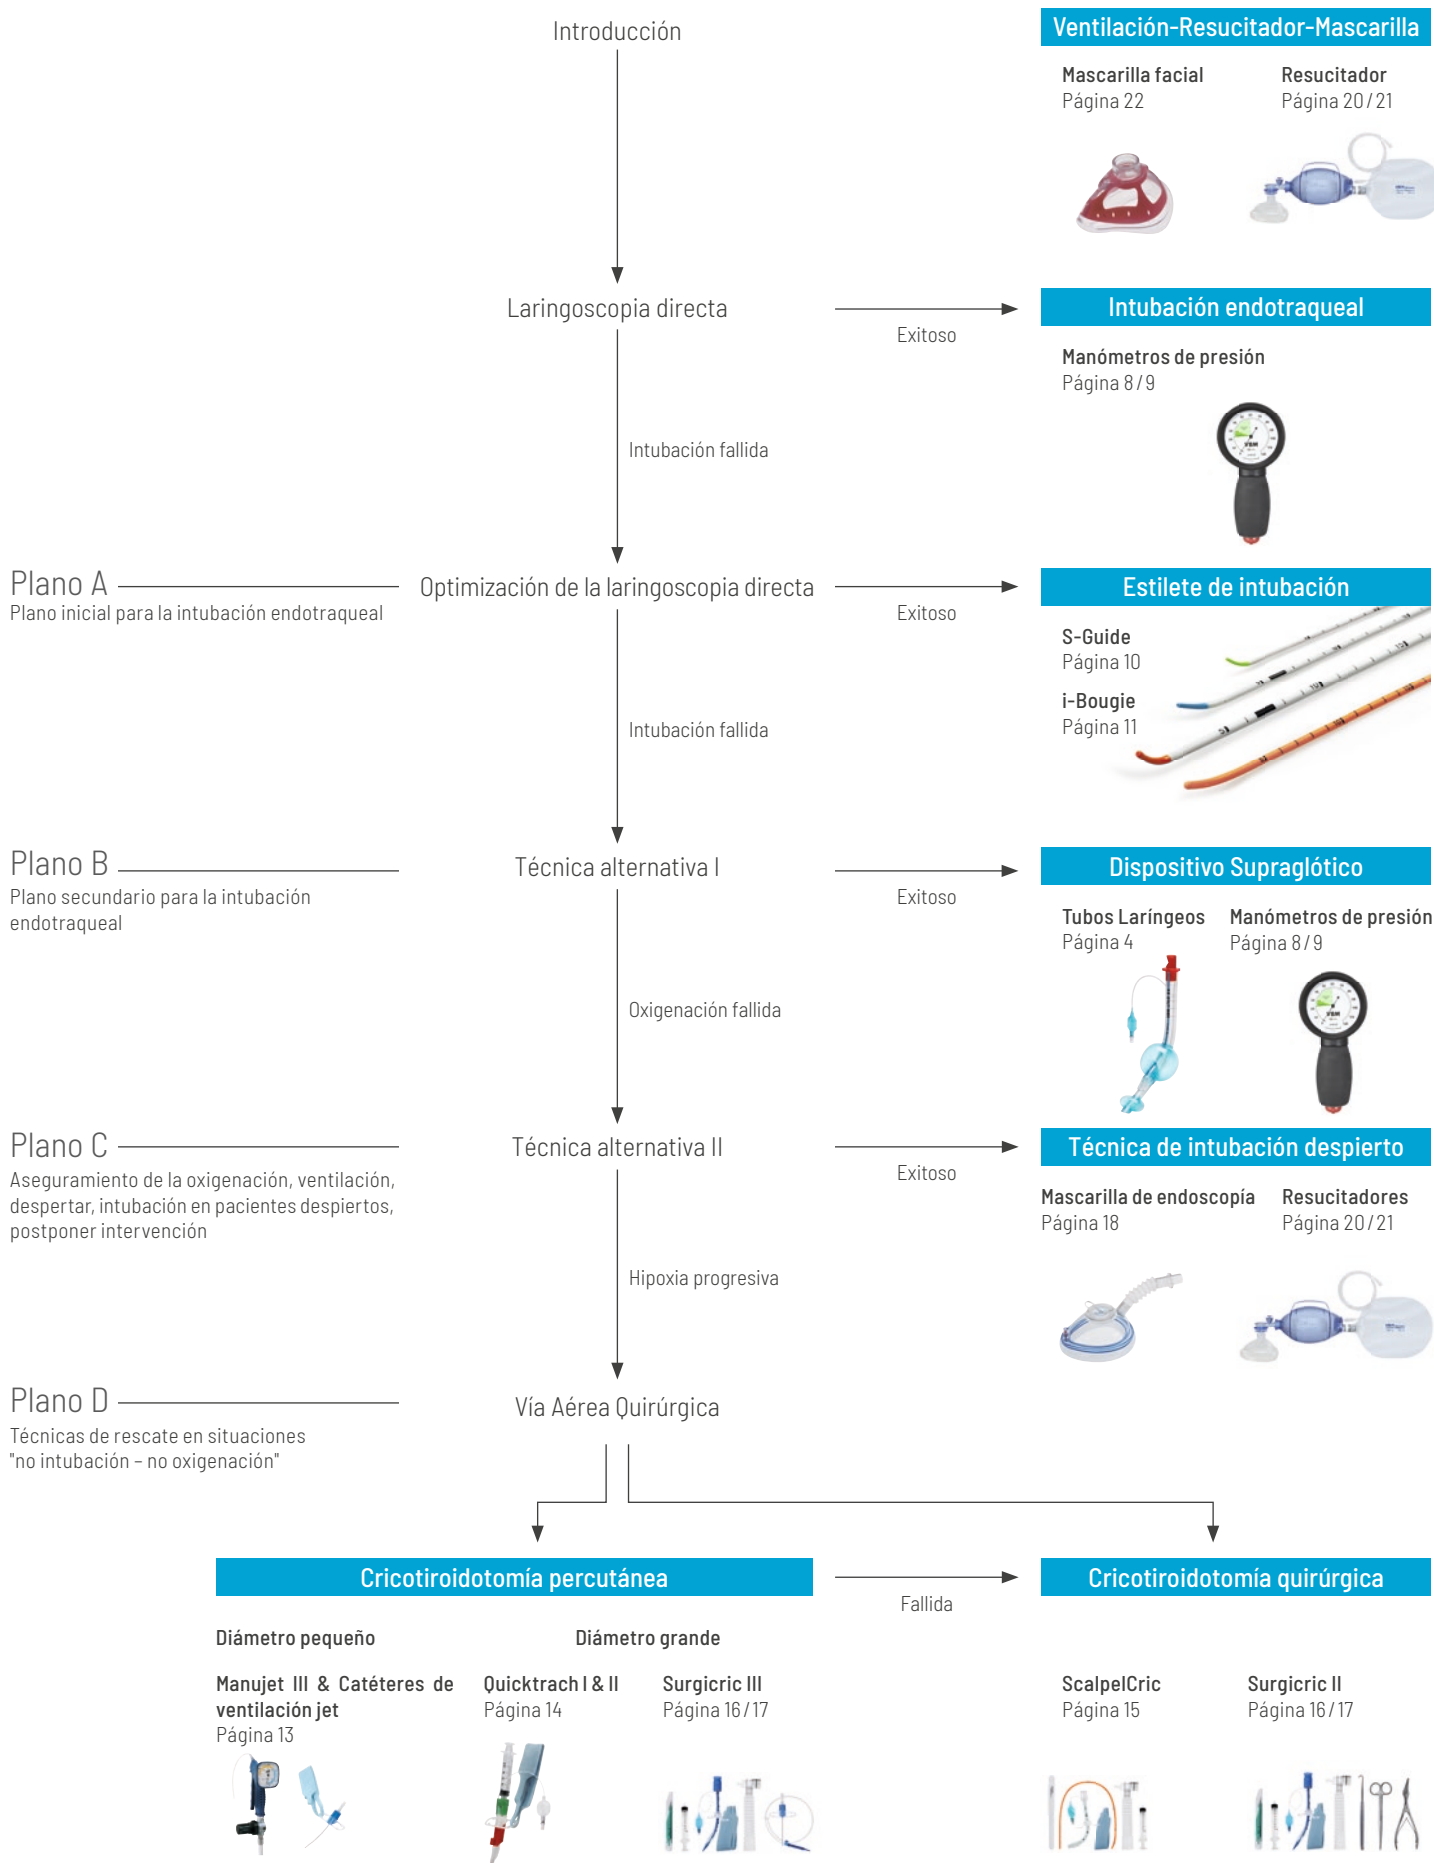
Introducción

Ventilación-Resucitador-Mascarilla

Mascarilla facial
Página 22

Resucitador
Página 20 / 21

Laringoscopia directa

Exitoso

Intubación endotraqueal

Manómetros de presión
Página 8 / 9

Intubación fallida

Plano A
Plano inicial para la intubación endotraqueal

Optimización de la laringoscopia directa

Exitoso

Estilete de intubación

S-Guide
Página 10

i-Bougie
Página 11

Intubación fallida

Plano B
Plano secundario para la intubación endotraqueal

Técnica alternativa I

Exitoso

Dispositivo Supraglótico

Tubos Laríngeos
Página 4

Manómetros de presión
Página 8 / 9

Oxigenación fallida

Plano C
Aseguramiento de la oxigenación, ventilación, despertar, intubación en pacientes despiertos, postponer intervención

Técnica alternativa II

Exitoso

Técnica de intubación despierto

Mascarilla de endoscopía
Página 18

Resucitadores
Página 20 / 21

Hipoxia progresiva

Plano D
Técnicas de rescate en situaciones "no intubación – no oxigenación"

Vía Aérea Quirúrgica

Cricotiroidotomía percutánea

Fallida

Cricotiroidotomía quirúrgica

Diámetro pequeño

Diámetro grande

Manujet III & Catéteres de ventilación jet
Página 13

Quicktrach I & II
Página 14

Surgicric III
Página 16 / 17

ScalpelCric
Página 15

Surgicric II
Página 16 / 17